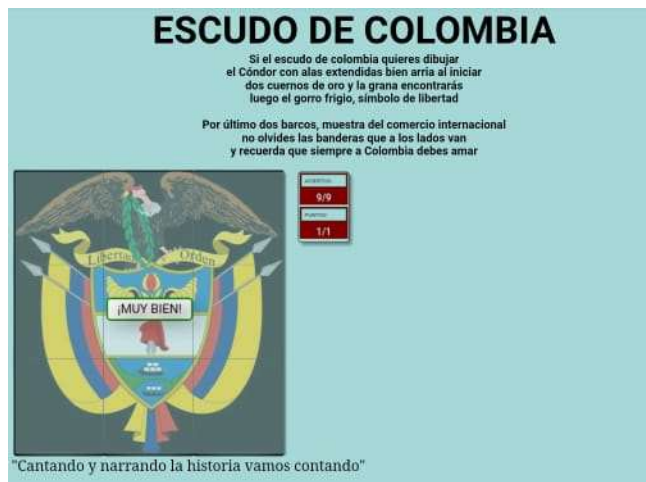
ESCUDO DE COLOMBIA

Si el escudo de colombia quieres dibujar
el Cóndor con alas extendidas bien arria al iniciar
dos cuernos de oro y la grana encontrarás
luego el gorro frigio, símbolo de libertad

Por último dos barcos, muestra del comercio internacional
no olvides las banderas que a los lados van
y recuerda que siempre a Colombia debes amar

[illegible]
9/9
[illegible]
1/1

Libertad y Orden

¡MUY BIEN!

"Cantando y narrando la historia vamos contando"